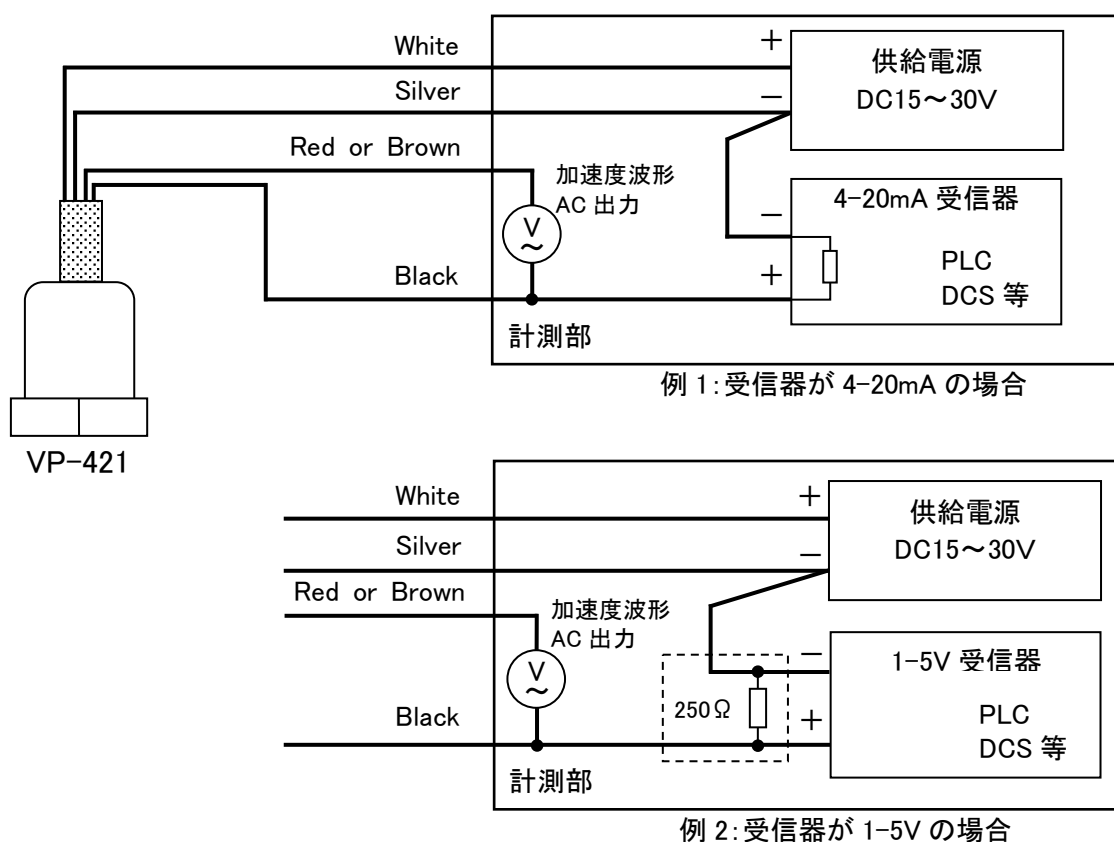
White
Silver
Red or Brown
Black
+
−
供給電源
DC15〜30V
加速度波形
AC 出力
V
~
4-20mA 受信器
−
+
PLC
DCS 等
計測部
VP-421
例 1:受信器が 4-20mA の場合

White
Silver
Red or Brown
Black
+
−
供給電源
DC15〜30V
加速度波形
AC 出力
V
~
250Ω
−
+
1-5V 受信器
PLC
DCS 等
計測部
例 2:受信器が 1-5V の場合